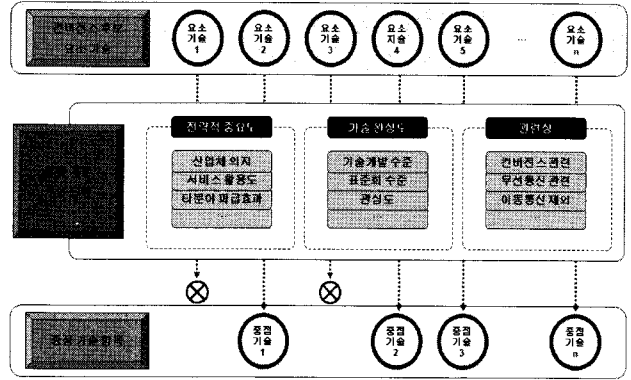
컨버전스 후보 요소기술

요소 기술 1

요소 기술 2

요소 기술 3

요소 기술 4

요소 기술 5

...

요소 기술 n

전략적 중요도

산업체 의지

서비스 활용도

타분야 파급효과

기술 완성도

기술개발 수준

표준화 수준

관심도

관련성

컨버전스 관련

무선통신 관련

이동통신 제외

중점 기술 항목

중점 기술 1

중점 기술 2

중점 기술 3

중점 기술 n